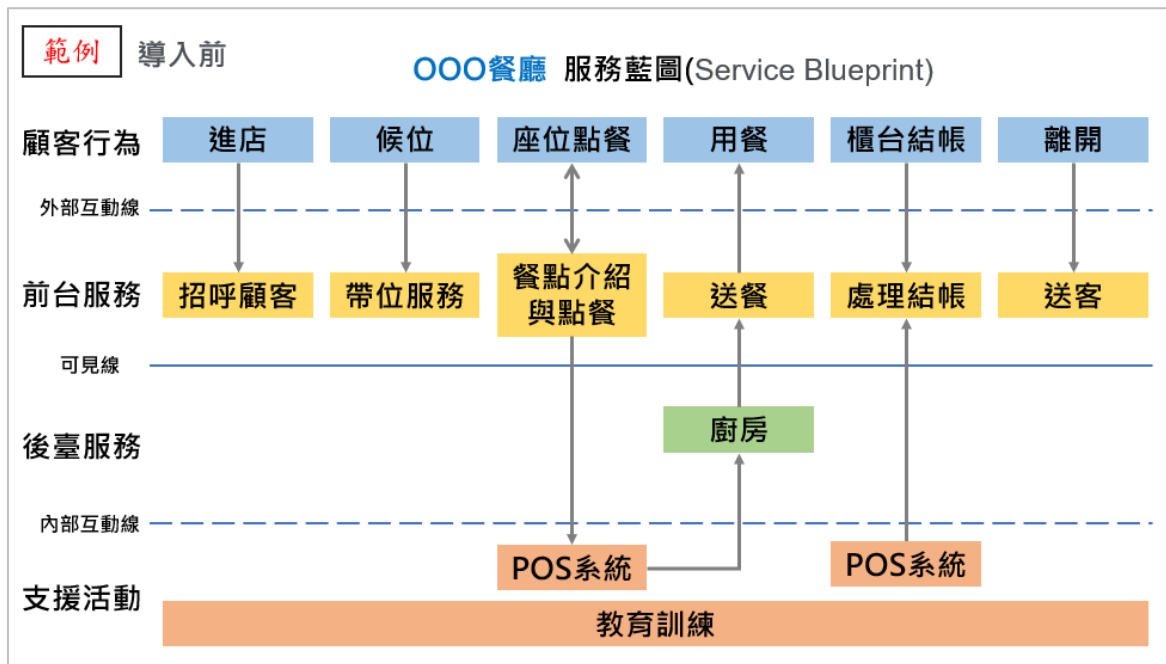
範例 導入前

OOO餐廳 服務藍圖(Service Blueprint)

顧客行為
進店
候位
座位點餐
用餐
櫃台結帳
離開

外部互動線

前台服務
招呼顧客
帶位服務
餐點介紹與點餐
送餐
處理結帳
送客

可見線

後臺服務
廚房

內部互動線

支援活動
POS系統
POS系統
教育訓練